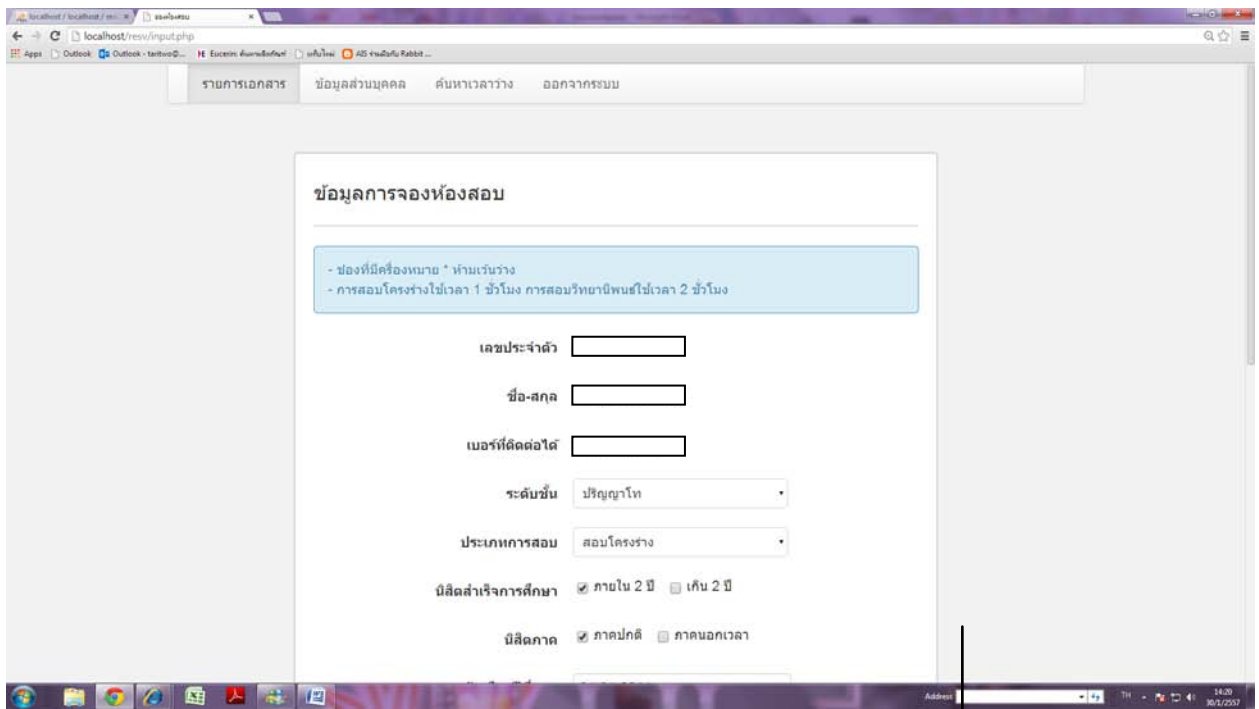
localhost / localhost / res × จองห้องสอบ ×

localhost/resv/input.php

Apps Outlook Outlook - taritwo@... Eucerin ค้นหาผลิตภัณฑ์ แก้บไหม่ AIS ร่วมกับกับ Rabbit ...

รายการเอกสาร ข้อมูลส่วนบุคคล ค้นหาเวลาว่าง ออกจากระบบ

ข้อมูลการจองห้องสอบ

- ช่องที่มีเครื่องหมาย * ห้ามเว้นว่าง
- การสอบโครงร่างใช้เวลา 1 ชั่วโมง การสอบวิทยานิพนธ์ใช้เวลา 2 ชั่วโมง

เลขประจำตัว

ชื่อ-สกุล

เบอร์ที่ติดต่อได้

ระดับชั้น ปริญญาโท

ประเภทการสอบ สอบโครงร่าง

นิสิตสำเร็จการศึกษา ภายใน 2 ปี เกิน 2 ปี

นิสิตภาค ภาคปกติ ภาคนอกเวลา

Address

TH 14:29 30/1/2557